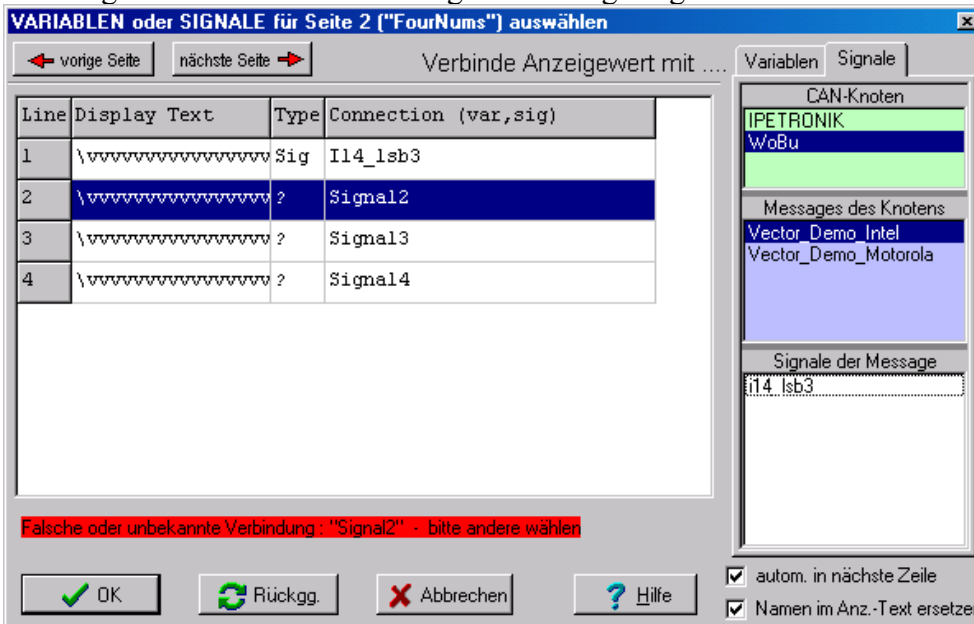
VARIABLEN oder SIGNALE für Seite 2 ("FourNums") auswählen

vorige Seite | nächste Seite

Verbinde Anzeigewert mit ....

Variablen | Signale

| Line | Display Text | Type | Connection (var,sig) |
|---|---|---|---|
| 1 | \vvvvvvvvvvvvvvvvv | Sig | I14_lsb3 |
| 2 | \vvvvvvvvvvvvvvvvv | ? | Signal2 |
| 3 | \vvvvvvvvvvvvvvvvv | ? | Signal3 |
| 4 | \vvvvvvvvvvvvvvvvv | ? | Signal4 |

CAN-Knoten
IPETRONIK
WoBu

Messages des Knotens
Vector_Demo_Intel
Vector_Demo_Motorola

Signale der Message
i14_lsb3

Falsche oder unbekannte Verbindung : "Signal2" - bitte andere wählen

OK | Rückgg. | Abbrechen | Hilfe

autom. in nächste Zeile
Namen im Anz.-Text ersetze